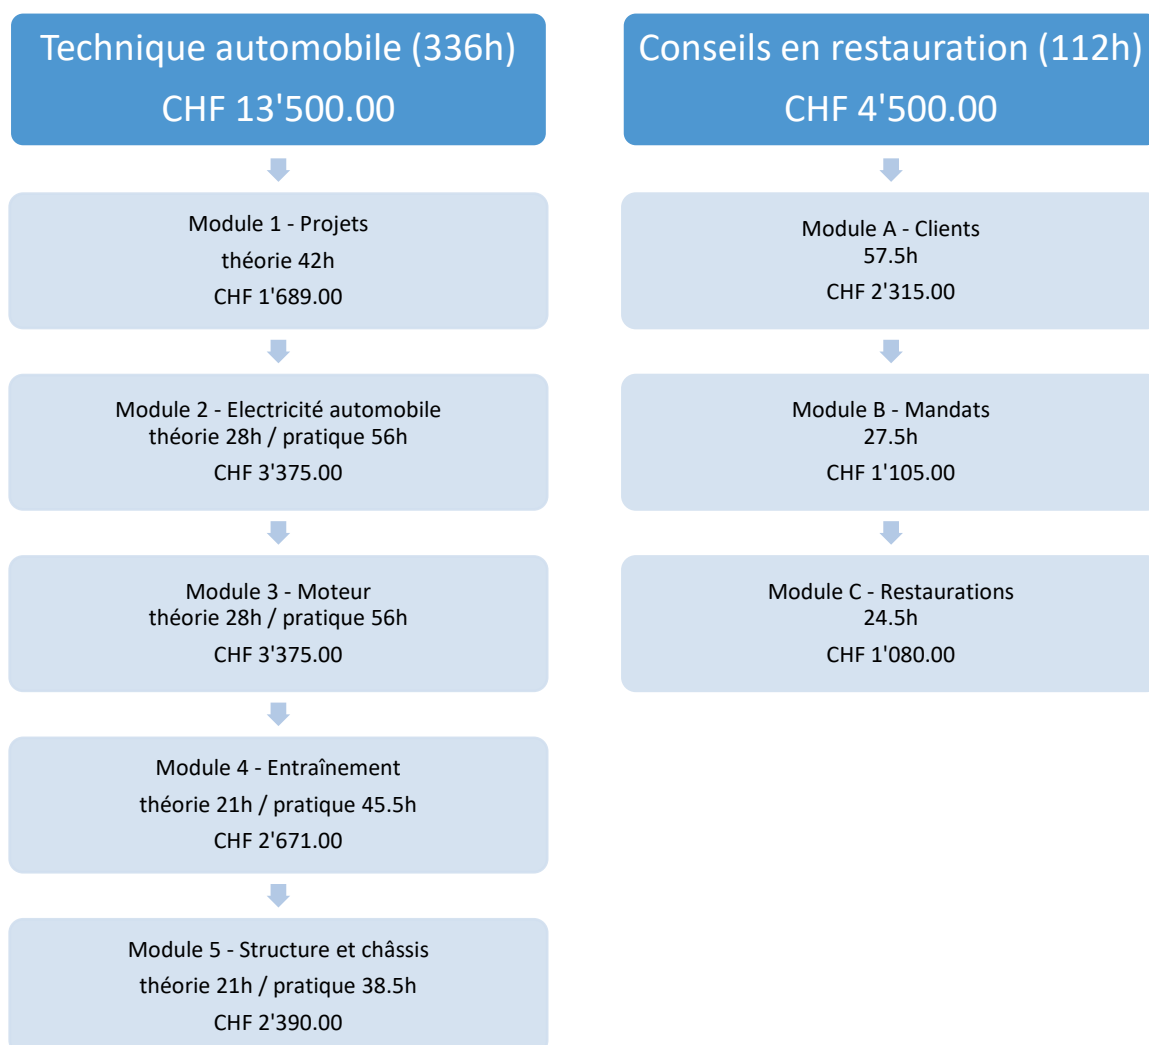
Technique automobile (336h)
CHF 13'500.00

Module 1 - Projets
théorie 42h
CHF 1'689.00

Module 2 - Electricité automobile
théorie 28h / pratique 56h
CHF 3'375.00

Module 3 - Moteur
théorie 28h / pratique 56h
CHF 3'375.00

Module 4 - Entraînement
théorie 21h / pratique 45.5h
CHF 2'671.00

Module 5 - Structure et châssis
théorie 21h / pratique 38.5h
CHF 2'390.00

Conseils en restauration (112h)
CHF 4'500.00

Module A - Clients
57.5h
CHF 2'315.00

Module B - Mandats
27.5h
CHF 1'105.00

Module C - Restaurations
24.5h
CHF 1'080.00